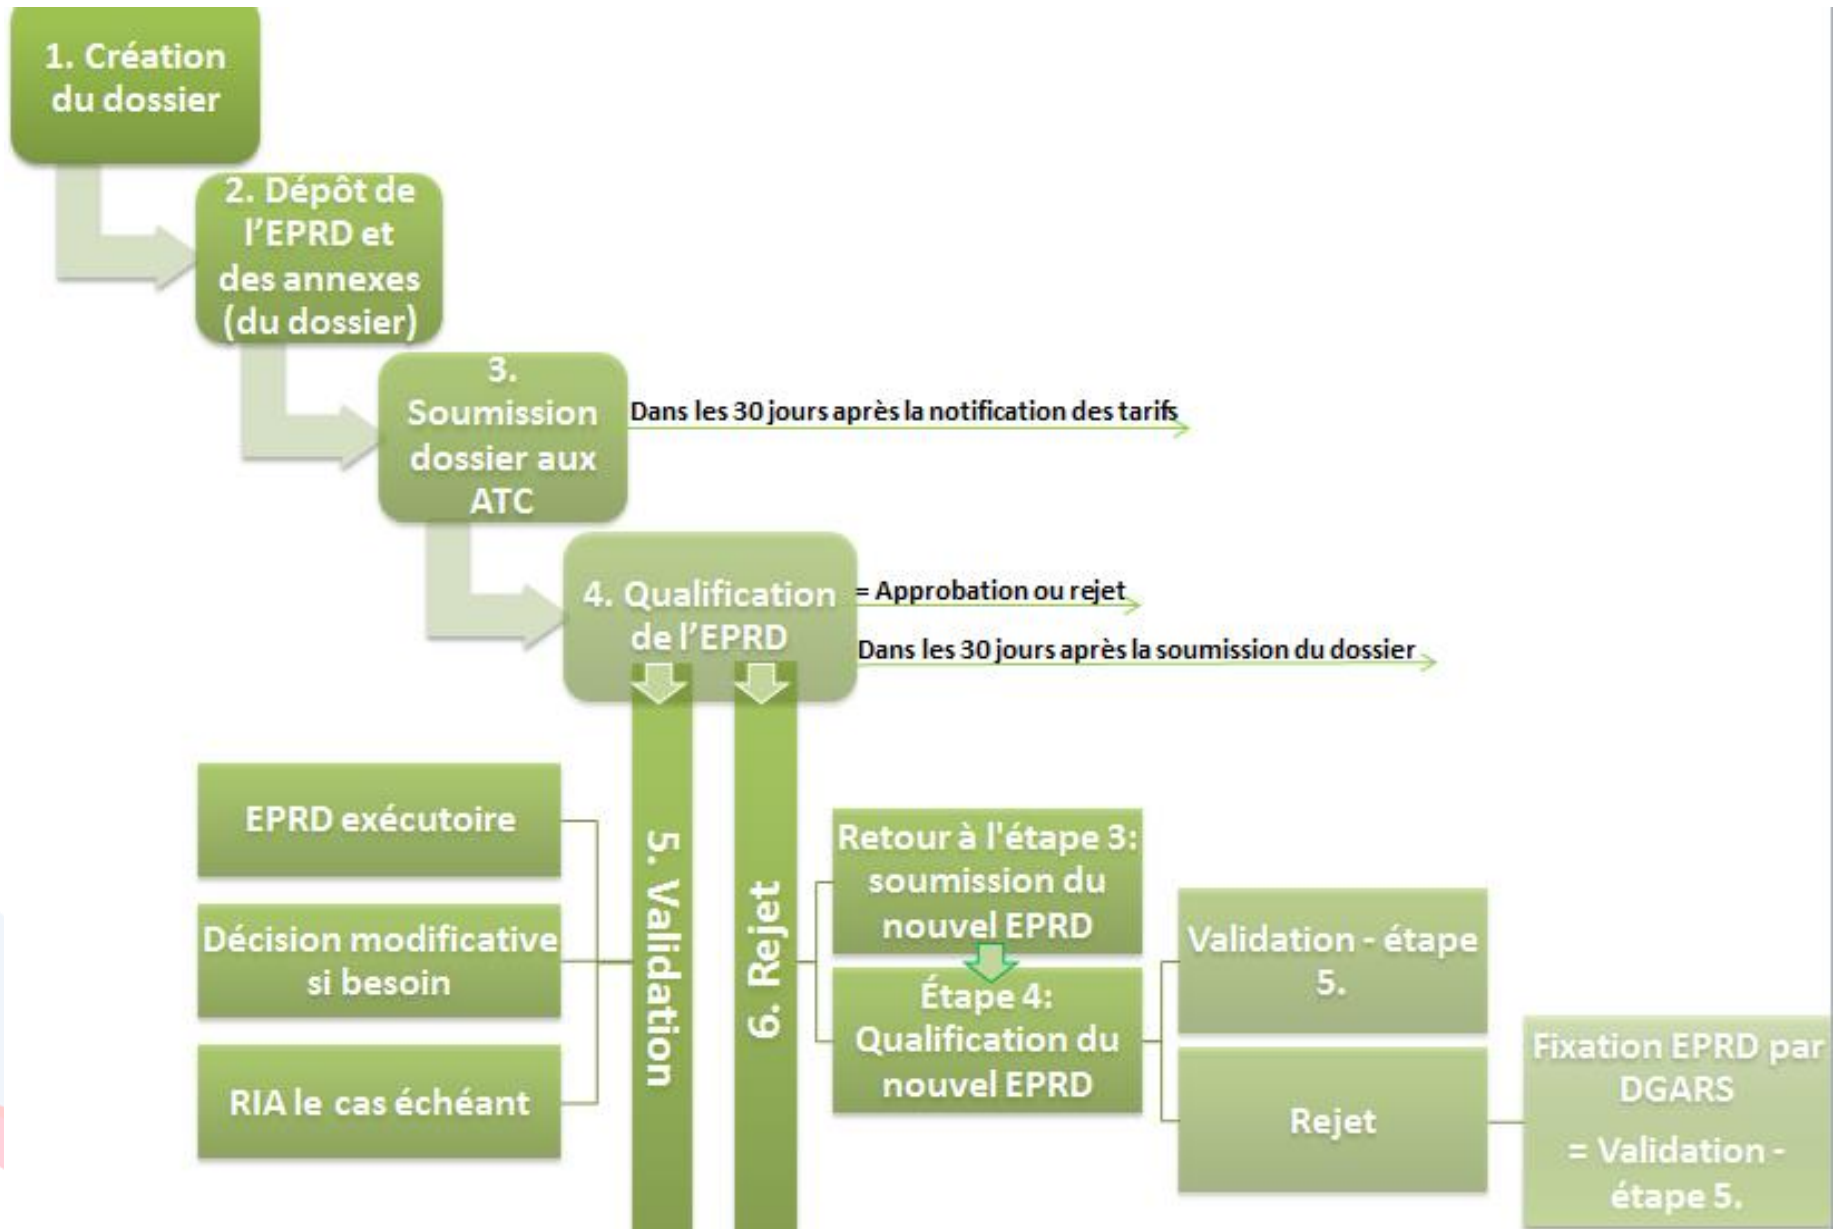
1. Création du dossier

2. Dépôt de l'EPRD et des annexes (du dossier)

3. Soumission dossier aux ATC

Dans les 30 jours après la notification des tarifs

4. Qualification de l'EPRD

= Approbation ou rejet

Dans les 30 jours après la soumission du dossier

EPRD exécutoire

Décision modificative si besoin

RIA le cas échéant

5. Validation

6. Rejet

Retour à l'étape 3: soumission du nouvel EPRD

Étape 4: Qualification du nouvel EPRD

Validation - étape 5.

Rejet

Fixation EPRD par DGARS

= Validation - étape 5.